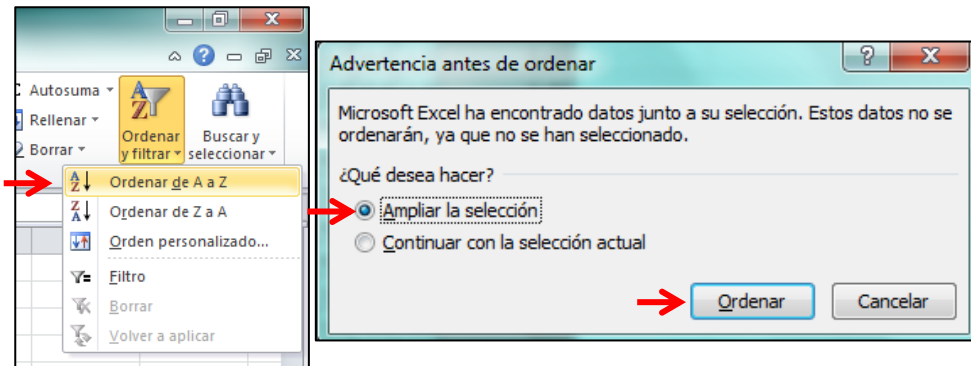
Autosuma
Rellenar
Borrar
Ordenar y filtrar
Buscar y seleccionar
Ordenar de A a Z
Ordenar de Z a A
Orden personalizado...
Filtro
Borrar
Volver a aplicar

Advertencia antes de ordenar
?
Microsoft Excel ha encontrado datos junto a su selección. Estos datos no se ordenarán, ya que no se han seleccionado.
¿Qué desea hacer?
Ampliar la selección
Continuar con la selección actual
Ordenar
Cancelar